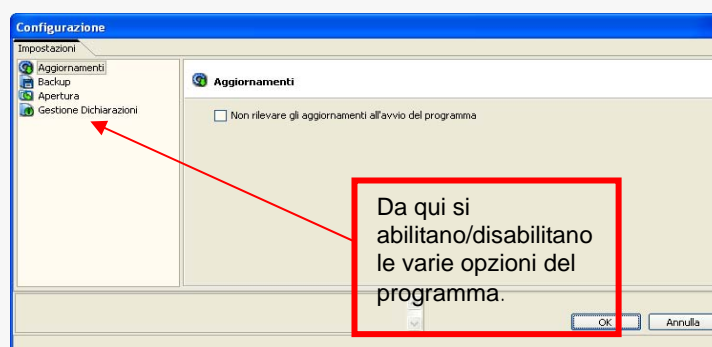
Configurazione

Impostazioni

Aggiornamenti
Backup
Apertura
Gestione Dichiarazioni

Aggiornamenti

Non rilevare gli aggiornamenti all'avvio del programma

Da qui si abilitano/disabilitano le varie opzioni del programma.

OK
Annulla